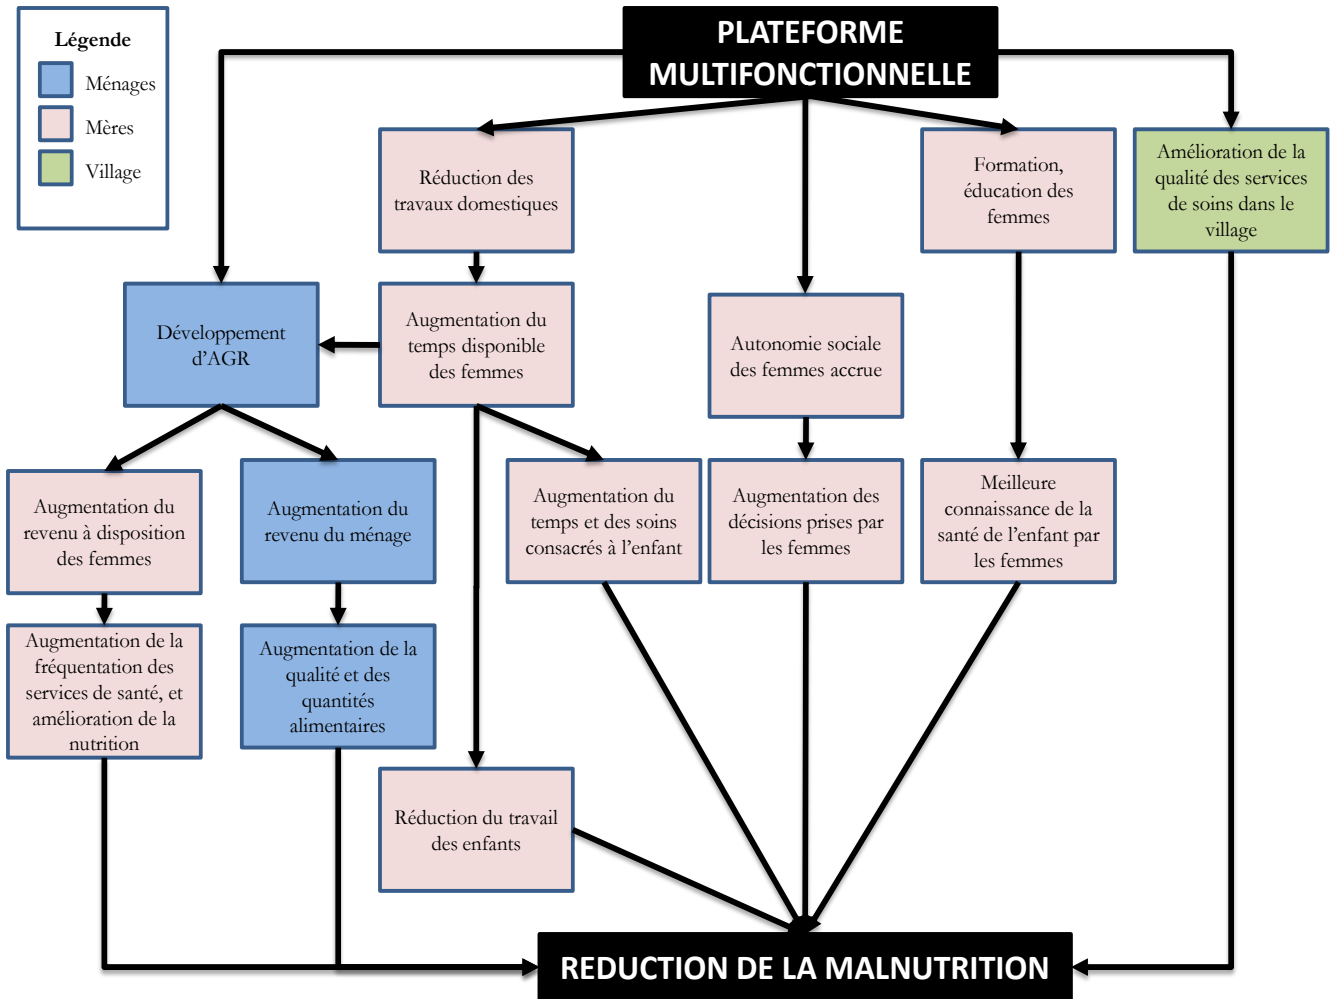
Légende
Ménages
Mères
Village

PLATEFORME MULTIFONCTIONNELLE

Réduction des travaux domestiques

Formation, éducation des femmes

Amélioration de la qualité des services de soins dans le village

Développement d'AGR

Augmentation du temps disponible des femmes

Autonomie sociale des femmes accrue

Augmentation du revenu à disposition des femmes

Augmentation du revenu du ménage

Augmentation du temps et des soins consacrés à l'enfant

Augmentation des décisions prises par les femmes

Meilleure connaissance de la santé de l'enfant par les femmes

Augmentation de la fréquentation des services de santé, et amélioration de la nutrition

Augmentation de la qualité et des quantités alimentaires

Réduction du travail des enfants

REDUCTION DE LA MALNUTRITION